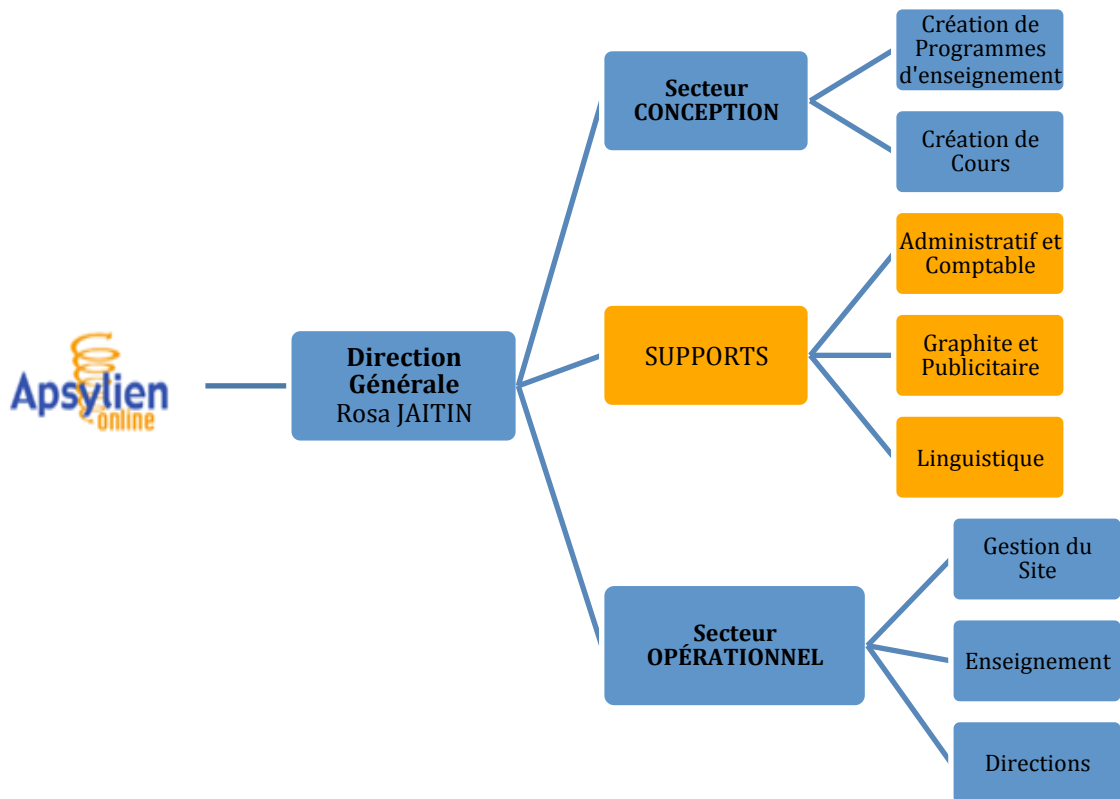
Apsylien
online

Direction Générale
Rosa JAITIN

Secteur CONCEPTION

Création de Programmes d'enseignement

Création de Cours

SUPPORTS

Administratif et Comptable

Graphite et Publicitaire

Linguistique

Secteur OPÉRATIONNEL

Gestion du Site

Enseignement

Directions